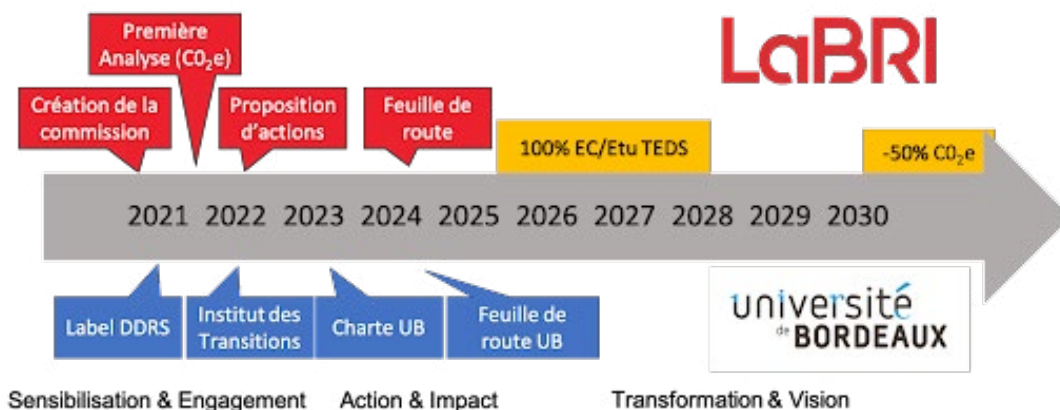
Première Analyse ($C0_2e$)

LaBRI

Création de la commission

Proposition d'actions

Feuille de route

100% EC/Etu TEDS

-50% $C0_2e$

2021 2022 2023 2024 2025 2026 2027 2028 2029 2030

Label DDRS

Institut des Transitions

Charte UB

Feuille de route UB

université de BORDEAUX

Sensibilisation & Engagement

Action & Impact

Transformation & Vision